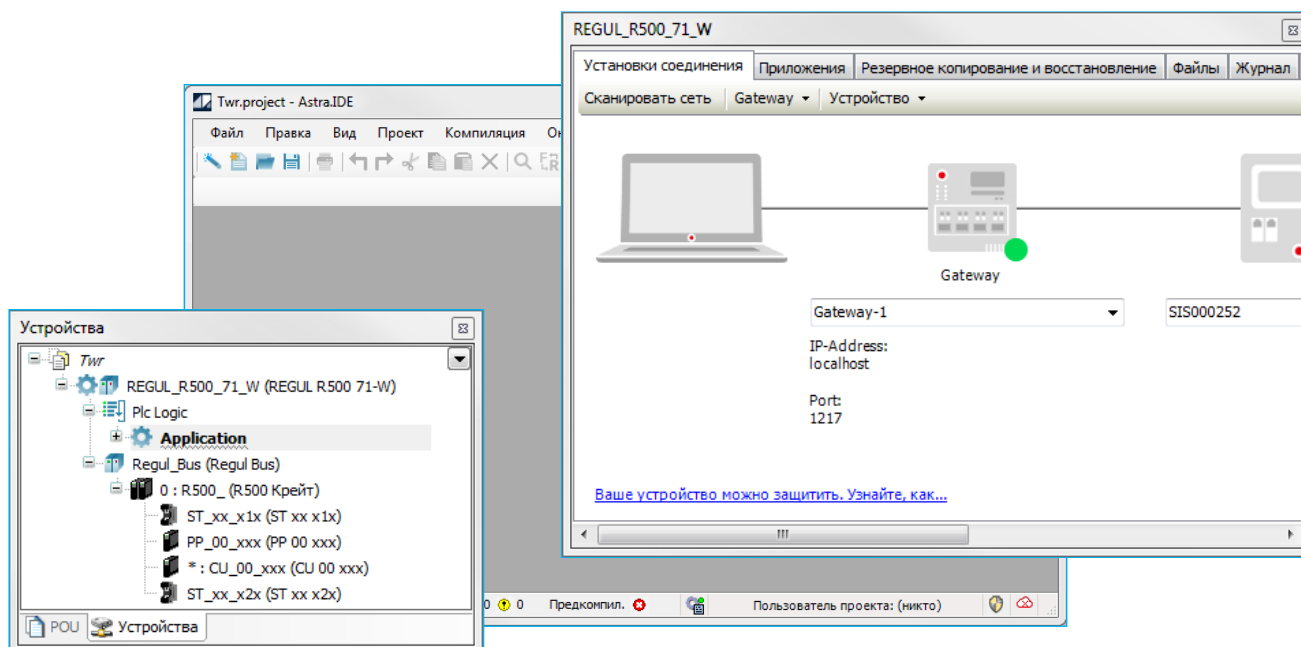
REGUL_R500_71_W

Установки соединения | Приложения | Резервное копирование и восстановление | Файлы | Журнал

Сканировать сеть | Gateway ▾ | Устройство ▾

Gateway

Gateway-1

IP-Address:
localhost

Port:
1217

SIS000252

Ваше устройство можно защитить. Узнайте, как...

Twr.project - Astra.IDE

Файл Правка Вид Проект Компиляция Он

Устройства

Twr
REGUL_R500_71_W (REGUL R500 71-W)
Plc Logic
Application
Regul_Bus (Regul Bus)
0 : R500_ (R500 Крейт)
ST_xx_x1x (ST xx x1x)
PP_00_xxx (PP 00 xxx)
* : CU_00_xxx (CU 00 xxx)
ST_xx_x2x (ST xx x2x)

POU | Устройства

0 0 Предкомпил. Пользователь проекта: (никто)